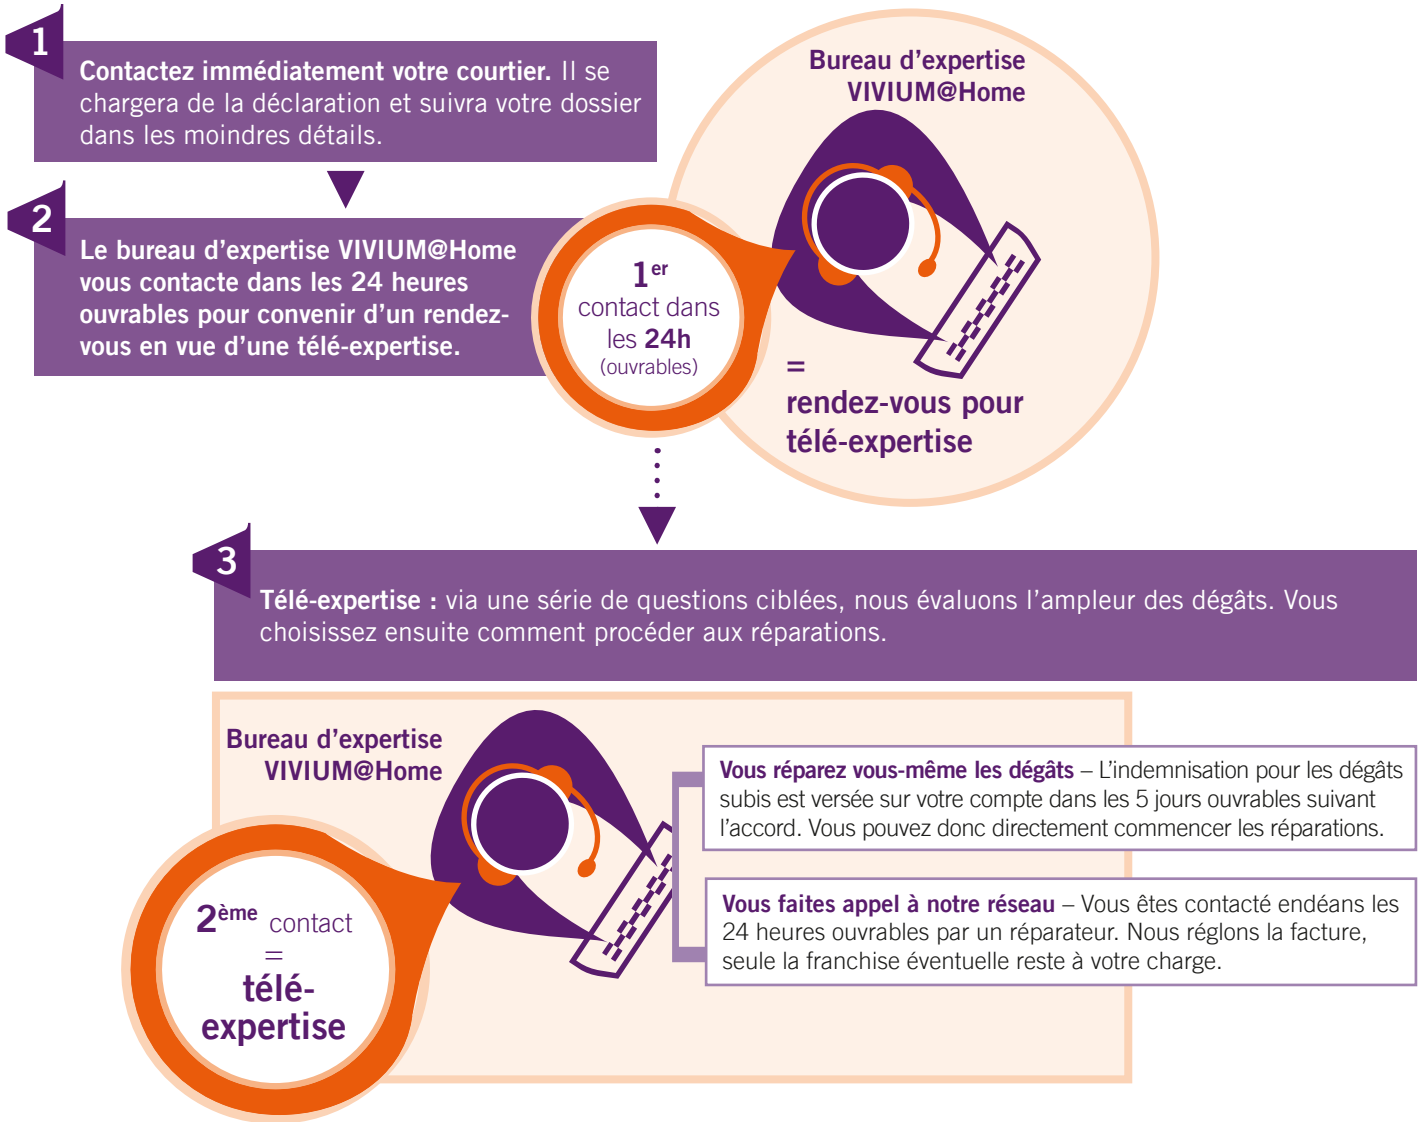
1

Contactez immédiatement votre courtier. Il se chargera de la déclaration et suivra votre dossier dans les moindres détails.

Bureau d'expertise VIVIUM@Home

2

Le bureau d'expertise VIVIUM@Home vous contacte dans les 24 heures ouvrables pour convenir d'un rendez-vous en vue d'une télé-expertise.

$1^{er}$ contact dans les 24h (ouvrables)

= rendez-vous pour télé-expertise

3

Télé-expertise : via une série de questions ciblées, nous évaluons l'ampleur des dégâts. Vous choisissez ensuite comment procéder aux réparations.

Bureau d'expertise VIVIUM@Home

$2^{ème}$ contact = télé-expertise

Vous réparez vous-même les dégâts – L'indemnisation pour les dégâts subis est versée sur votre compte dans les 5 jours ouvrables suivant l'accord. Vous pouvez donc directement commencer les réparations.

Vous faites appel à notre réseau – Vous êtes contacté endéans les 24 heures ouvrables par un réparateur. Nous réglons la facture, seule la franchise éventuelle reste à votre charge.